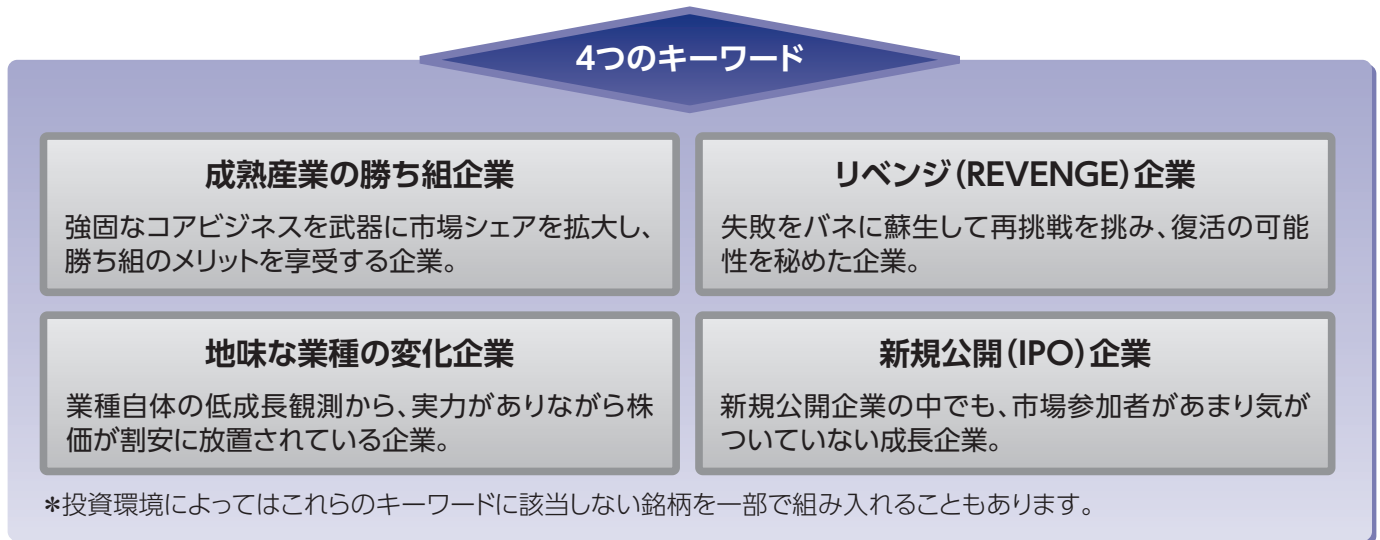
4つのキーワード

成熟産業の勝ち組企業

強固なコアビジネスを武器に市場シェアを拡大し、勝ち組のメリットを享受する企業。

リベンジ（REVENGE）企業

失敗をバネに蘇生して再挑戦を挑み、復活の可能性を秘めた企業。

地味な業種の変化企業

業種自体の低成長観測から、実力がありながら株価が割安に放置されている企業。

新規公開（IPO）企業

新規公開企業の中でも、市場参加者があまり気がついていない成長企業。

＊投資環境によってはこれらのキーワードに該当しない銘柄を一部で組み入れることもあります。